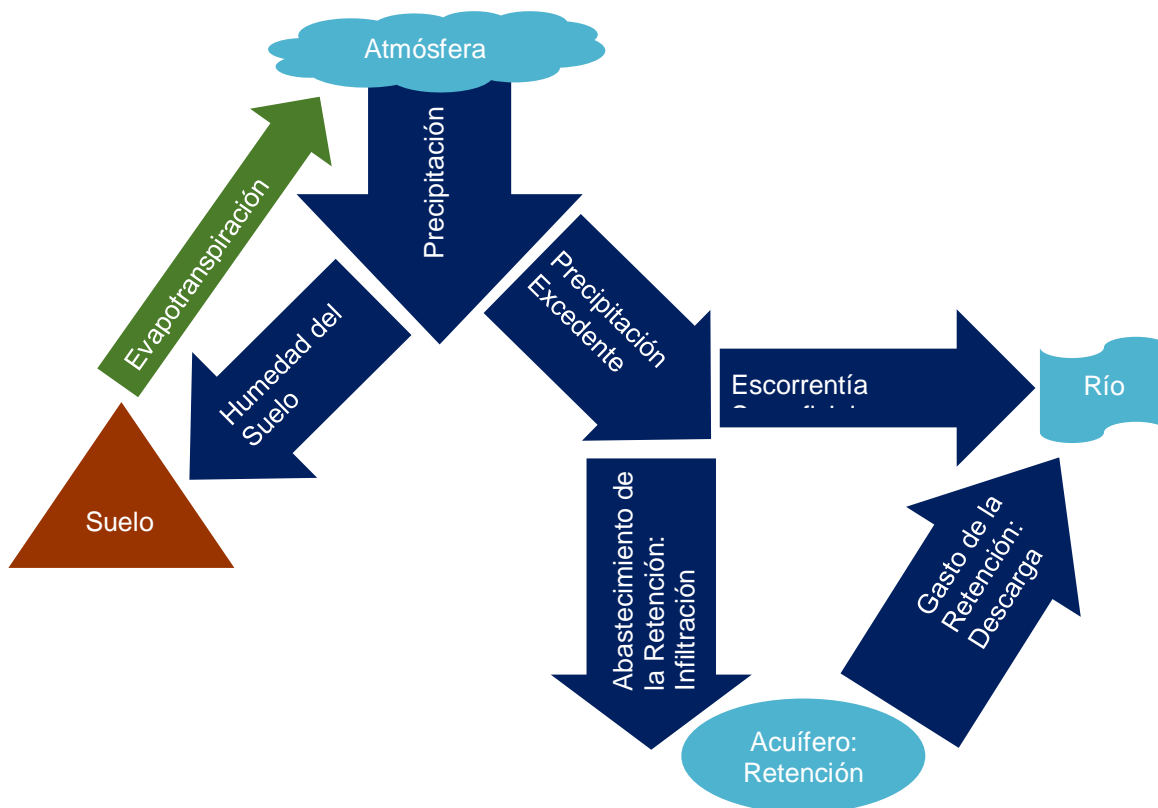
Atmósfera

Evapotranspiración

Precipitación

Precipitación Excedente

Humedad del Suelo

Escorrentía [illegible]

Río

Suelo

Abastecimiento de la Retención: Infiltración

Gasto de la Retención: Descarga

Acuífero: Retención